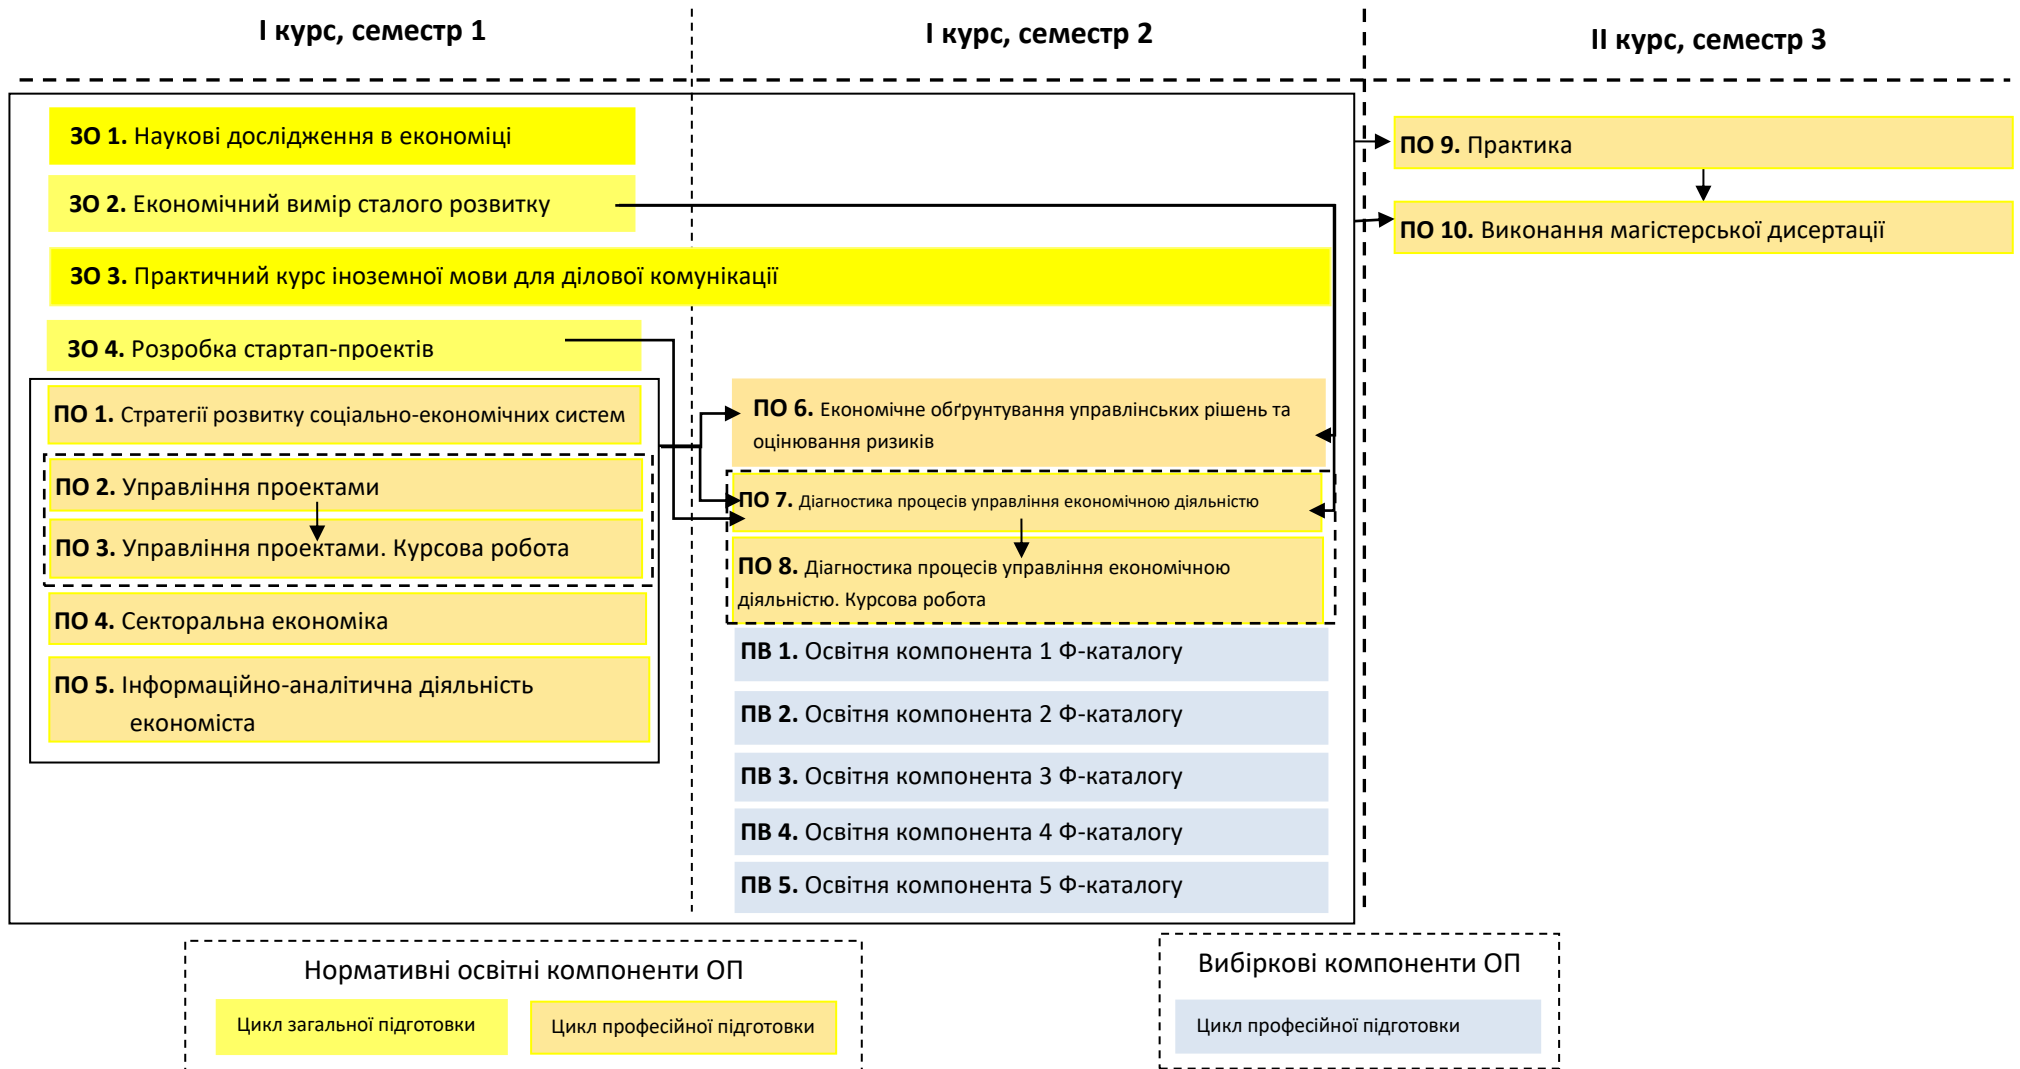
I курс, семестр 1

I курс, семестр 2

II курс, семестр 3

ЗО 1. Наукові дослідження в економіці

ЗО 2. Економічний вимір сталого розвитку

ЗО 3. Практичний курс іноземної мови для ділової комунікації

ЗО 4. Розробка стартап-проектів

ПО 1. Стратегії розвитку соціально-економічних систем

ПО 2. Управління проектами

ПО 3. Управління проектами. Курсова робота

ПО 4. Секторальна економіка

ПО 5. Інформаційно-аналітична діяльність економіста

ПО 6. Економічне обґрунтування управлінських рішень та оцінювання ризиків

ПО 7. Діагностика процесів управління економічною діяльністю

ПО 8. Діагностика процесів управління економічною діяльністю. Курсова робота

ПВ 1. Освітня компонента 1 Ф-каталогу

ПВ 2. Освітня компонента 2 Ф-каталогу

ПВ 3. Освітня компонента 3 Ф-каталогу

ПВ 4. Освітня компонента 4 Ф-каталогу

ПВ 5. Освітня компонента 5 Ф-каталогу

ПО 9. Практика

ПО 10. Виконання магістерської дисертації

Нормативні освітні компоненти ОП

Цикл загальної підготовки

Цикл професійної підготовки

Вибіркові компоненти ОП

Цикл професійної підготовки